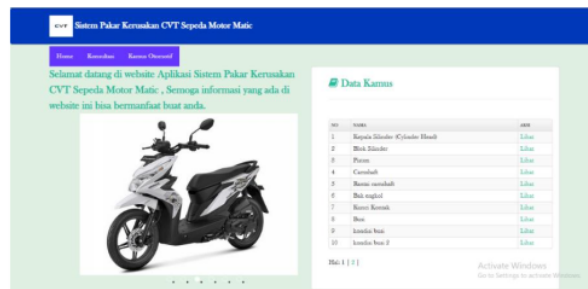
CVT Sistem Pakar Kerusakan CVT Sepeda Motor Matic

Home Konsultasi Kamus Otomotif

Selamat datang di website Aplikasi Sistem Pakar Kerusakan CVT Sepeda Motor Matic , Semoga informasi yang ada di website ini bisa bermanfaat buat anda.

Data Kamus

| NO | NAMA | AKSI |
|---|---|---|
| 1 | Kepala Silinder (Cylinder Head) | Lihat |
| 2 | Blok Silinder | Lihat |
| 3 | Piston | Lihat |
| 4 | Camshaft | Lihat |
| 5 | Bantalan camshaft | Lihat |
| 6 | Bak engkol | Lihat |
| 7 | Batang Kruk | Lihat |
| 8 | Busi | Lihat |
| 9 | kondisi busi | Lihat |
| 10 | kondisi busi 2 | Lihat |

Hal 1 | 2 |

Activate Windows
Go to Settings to activate Windows.